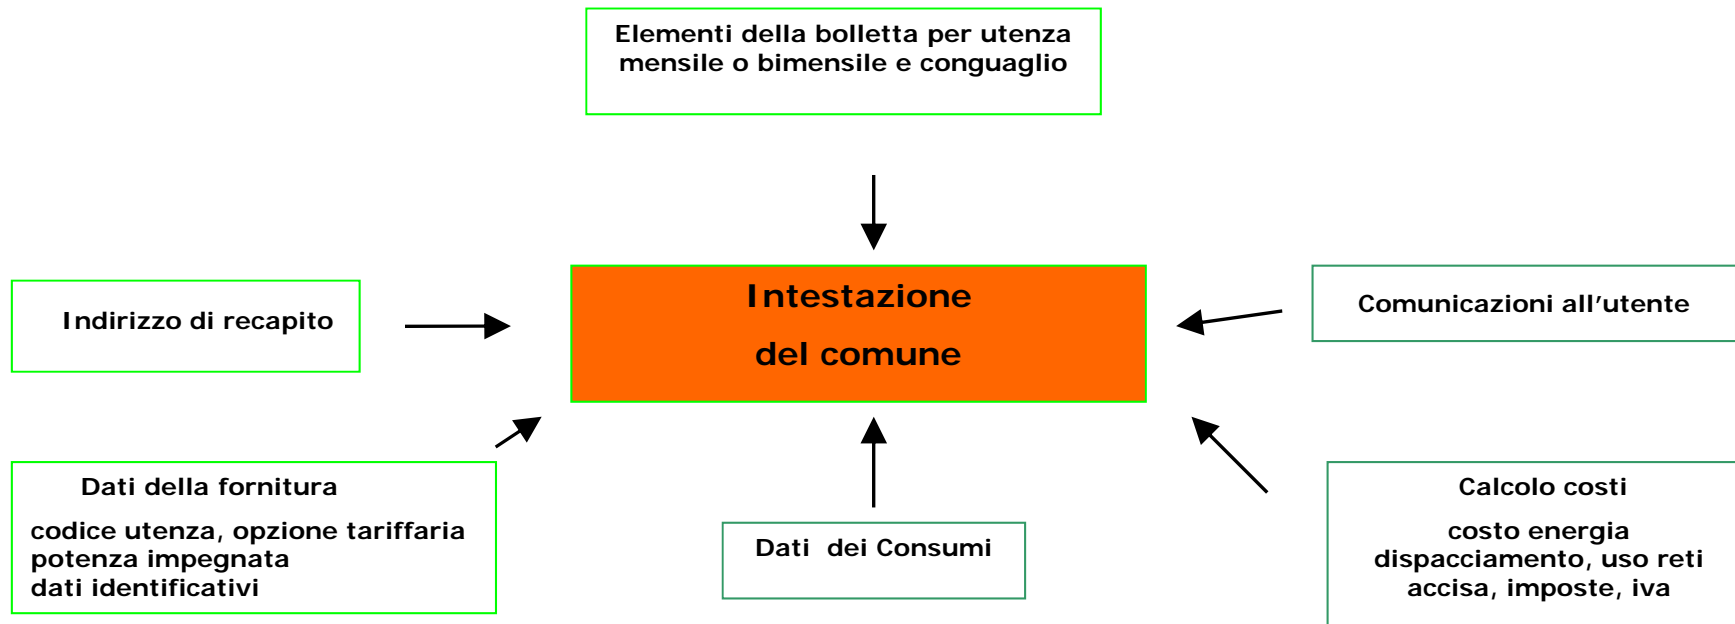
Elementi della bolletta per utenza mensile o bimensile e conguaglio

Indirizzo di recapito

Intestazione

del comune

Comunicazioni all’utente

Dati della fornitura

codice utenza, opzione tariffaria
potenza impegnata
dati identificativi

Dati dei Consumi

Calcolo costi

costo energia
dispacciamento, uso reti
accisa, imposte, iva